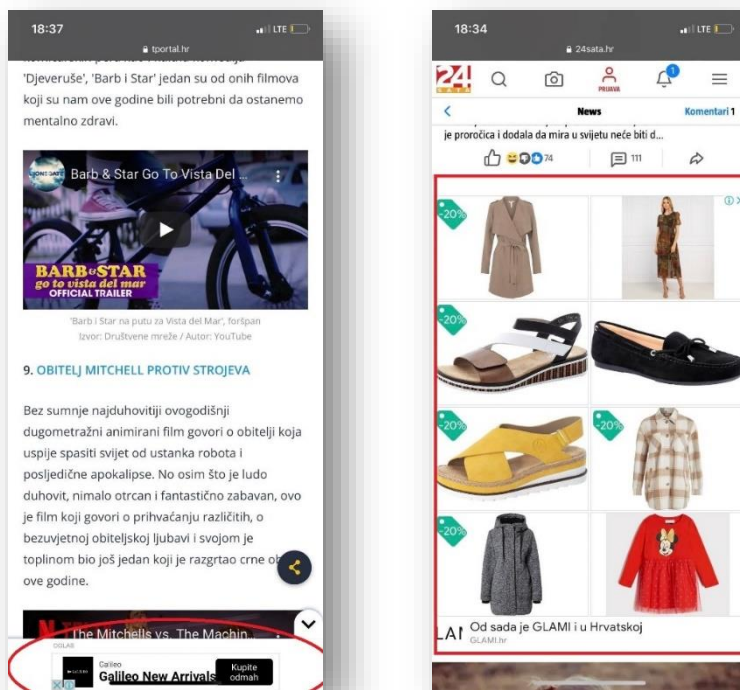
18:37
LTE
tportal.hr

'Djeveruše', 'Barb i Star' jedan su od onih filmova koji su nam ove godine bili potrebni da ostanemo mentalno zdravi.

Barb & Star Go To Vista Del ...

BARB & STAR go to vista del mar OFFICIAL TRAILER

'Barb i Star na putu za Vista del Mar', foršpan
Izvor: Društvene mreže / Autor: YouTube

9. OBITELJ MITCHELL PROTIV STROJEVA

Bez sumnje najduhovitiji ovogodišnji dugometražni animirani film govori o obitelji koja uspije spasiti svijet od ustanka robota i posljedične apokalipse. No osim što je ludo duhovit, nimalo otrcan i fantastično zabavan, ovo je film koji govori o prihvaćanju različitih, o bezuvjetnoj obiteljskoj ljubavi i svojem je toplinom bio još jedan koji je razgrtao crne ob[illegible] ove godine.

The Mitchells vs. The Machin...

OGLAS
Galileo
Galileo New Arrivals
Kupite odmah

18:34
LTE
24sata.hr

24 SATA
PRIJAVA
1

News
Komentari 1

je proročica i dodala da mira u svijetu neće biti d...

74
111

-20%
-20%
-20%
-20%
-20%

Od sada je GLAMI i u Hrvatskoj
GLAMI.hr